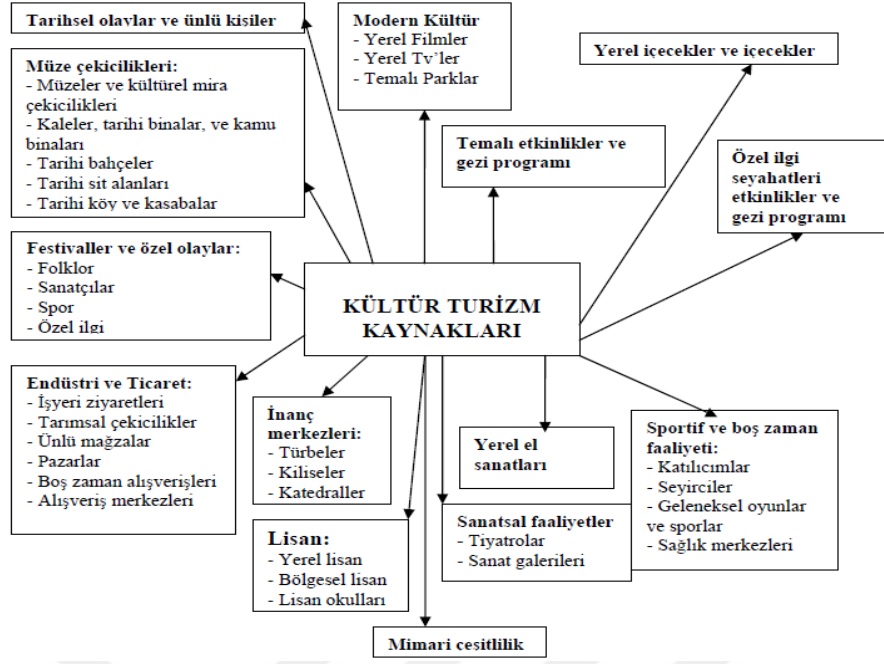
Tarihsel olaylar ve ünlü kisiler

Modern Kültür
- Yerel Filmler
- Yerel Tv'ler
- Temalı Parklar

Yerel içecekler ve içecekler

Müze çekicilikleri:
- Müzeler ve kültürel mira çekicilikleri
- Kaleler, tarihi binalar, ve kamu binaları
- Tarihi bahçeler
- Tarihi sit alanları
- Tarihi köy ve kasabalar

Temalı etkinlikler ve gezi programı

Özel ilgi seyahatleri etkinlikler ve gezi programı

Festivaller ve özel olaylar:
- Folklor
- Sanatçılar
- Spor
- Özel ilgi

KÜLTÜR TURİZM KAYNAKLARI

Endüstri ve Ticaret:
- İşyeri ziyaretleri
- Tarımsal çekicilikler
- Ünlü mağzalar
- Pazarlar
- Boş zaman alışverişleri
- Alışveriş merkezleri

İnanç merkezleri:
- Türbeler
- Kiliseler
- Katedraller

Yerel el sanatları

Sportif ve boş zaman faaliyeti:
- Katılıcımlar
- Seyirciler
- Geleneksel oyunlar ve sporlar
- Sağlık merkezleri

Sanatsal faaliyetler
- Tiyatrolar
- Sanat galerileri

Lisan:
- Yerel lisan
- Bölgesel lisan
- Lisan okulları

Mimari cesitlilik